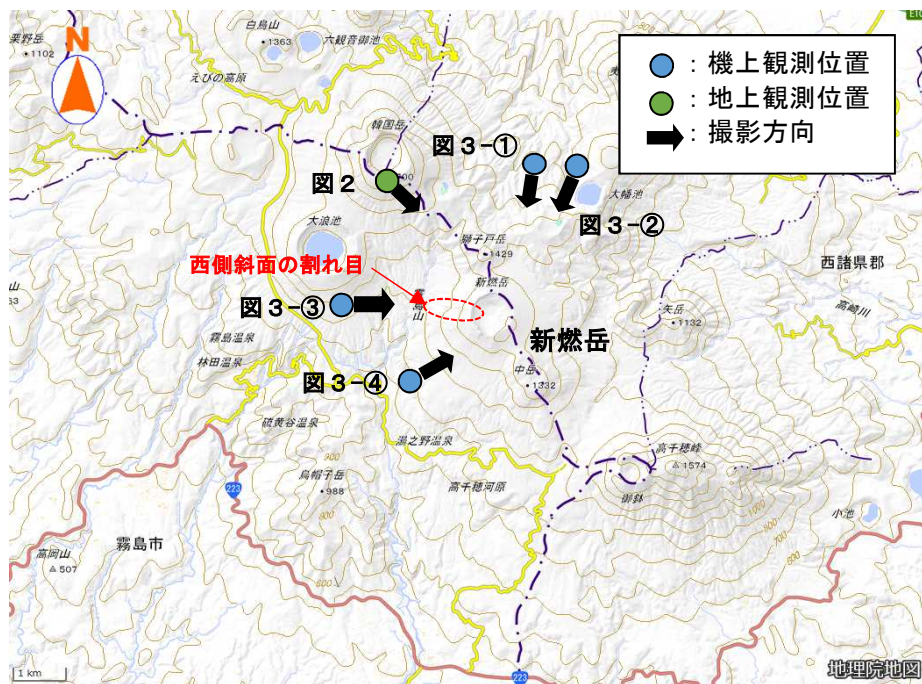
N

栗野岳
1102

白鳥山
1363
六観音御池
えびの高原

韓国岳
1700

大浪池

獅子戸岳
1429

新燃岳

矢岳
1132

高崎川

西諸県郡

大幡池

霧島温泉
林田温泉

硫黄谷温泉

湯之野温泉

烏帽子岳
988

高千穂河原

中岳
1332

高千穂峰
1574

御鉢

小池

223

高岡山
507

霧島市

1 km

223

地理院地図

：機上観測位置
：地上観測位置
：撮影方向

図３－①
図２
図３－②
西側斜面の割れ目
図３－③
新燃岳
図３－④